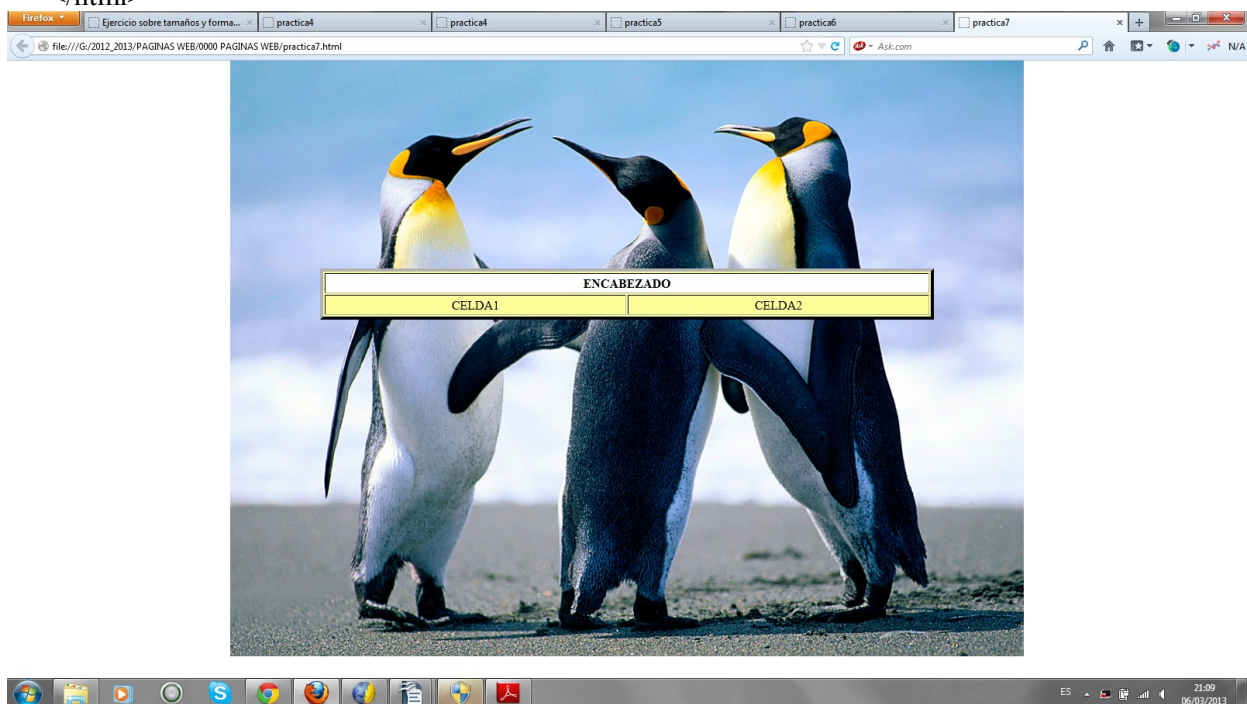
</html>

Firefox

Ejercicio sobre tamaños y forma...

practica4

practica4

practica5

practica6

practica7

file:///G:/2012_2013/PAGINAS WEB/0000 PAGINAS WEB/practica7.html

Ask.com

N/A

| ENCABEZADO | |
|---|---|
| CELDA1 | CELDA2 |

ES

21:09
06/03/2013